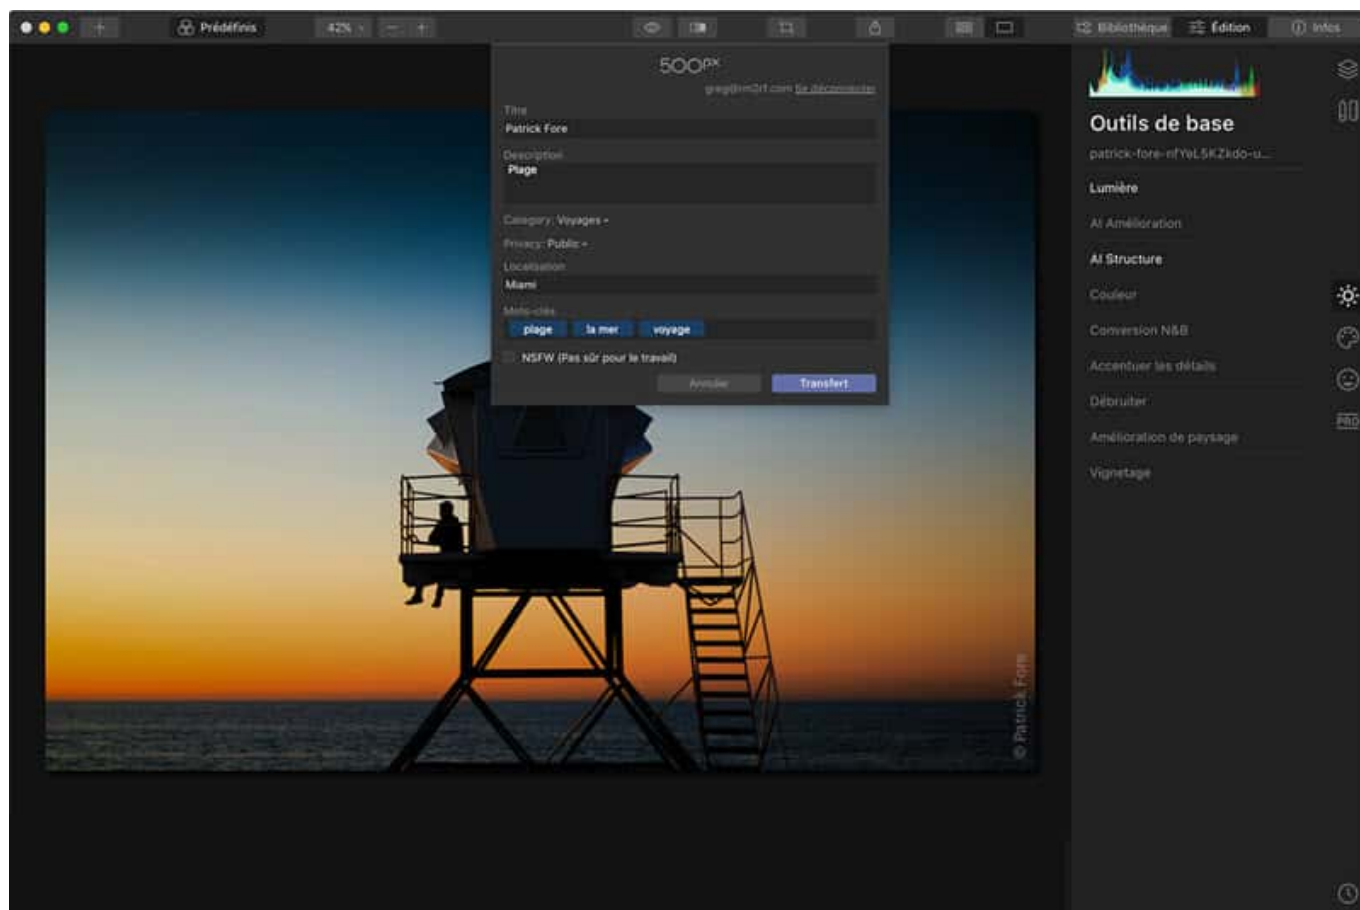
+ Prédéfinis 42% − +

Bibliothèque Édition Infos

500px

greg@m2rf.com Se déconnecter

Titre
Patrick Fore

Description
Plage

Category: Voyages
Privacy: Public
Localisation
Miami

Mots-clés
plage la mer voyage

NSFW (Pas sûr pour le travail)

Annuler Transfert

Outils de base
patrick-fore-nfYeL5KZkdo-u...

Lumière
AI Amélioration
AI Structure
Couleur
Conversion N&B
Accentuer les détails
Débruiter
Amélioration de paysage
Vignetage

PRO

© Patrick Fore